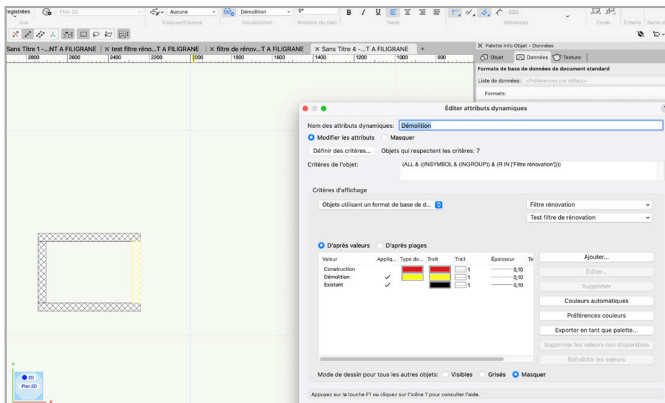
registrées Plan 2D Aucune Démolition
Vue Calques/Classes Visualisation Rotation du plan Texte Références Cotes Enfants Mes Prés

Sans Titre 1 -...NT A FILIGRANE × test filtre réno...T A FILIGRANE × filtre de rénov...T A FILIGRANE × Sans Titre 4 -...T A FILIGRANE +

2800 2600 2400 2200 2000 1800 1600 1400 1200 1000 800

Palette Info Objet - Données
Objet Données Texture
Formats de base de données de document standard
Liste de données: <Préférences par défaut>
Formats:

Éditer attributs dynamiques

Nom des attributs dynamiques: Démolition
Modifier les attributs Masquer
Définir des critères... Objets qui respectent les critères: 7
Critères de l'objet: (ALL & ((INSYMBOL & (INGROUP)) & (R IN ['Filtre rénovation'])))

Critères d'affichage
Objets utilisant un format de base de d... Filtre rénovation
Test filtre de rénovation

D'après valeurs D'après plages

| Valeur | Appliq... | Type de... | Trait | Trait | Épaisseur | Tr |
|---|---|---|---|---|---|---|
| Construction | | | | 1 | 0,10 | |
| Démolition | ✓ | | | 1 | 0,10 | |
| Existant | ✓ | | | 1 | 0,10 | |

Ajouter...
Éditer...
Supprimer
Couleurs automatiques
Préférences couleurs
Exporter en tant que palette...
Supprimer les valeurs non disponibles
Rafraîchir les valeurs

Mode de dessin pour tous les autres objets: Visibles Grisés Masquer

Appuyez sur la touche F1 ou cliquez sur l'icône ? pour consulter l'aide.

2D Plan 2D